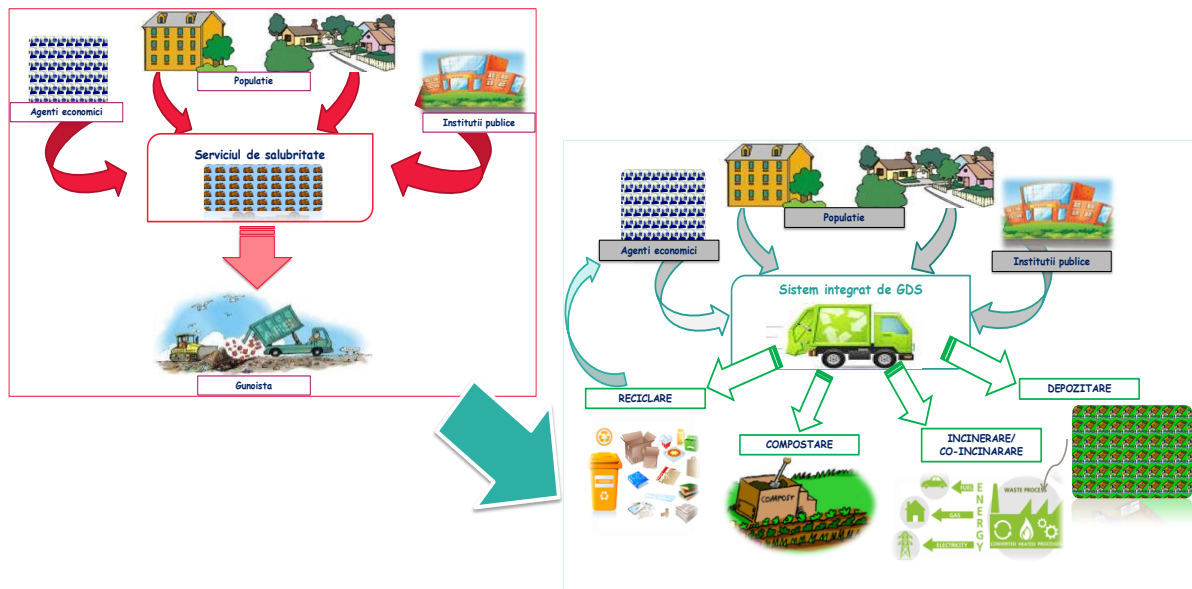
Populatie

Agenti economici

Institutii publice

Serviciul de salubritate

Gunoista

Populatie

Agenti economici

Institutii publice

Sistem integrat de GDS

RECICLARE

COMPOSTARE

INCINERARE/ CO-INCINARARE

DEPOZITARE

COMPOST

ENERGY

WASTE PROCESS

GAS

ELECTRICITY